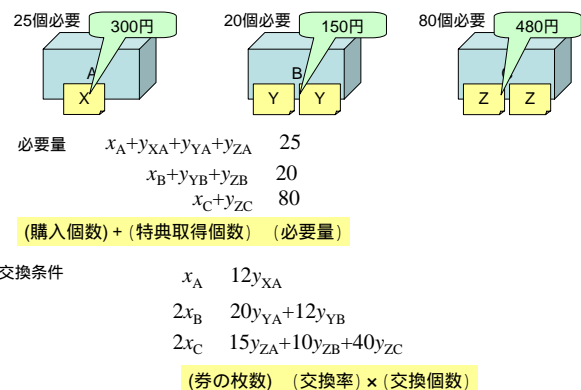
25個必要 300円 A X

20個必要 150円 B Y Y

80個必要 480円 Z Z

必要量 $x_A+y_{XA}+y_{YA}+y_{ZA}$ 25

$x_B+y_{YB}+y_{ZB}$ 20

$x_C+y_{ZC}$ 80

(購入個数) + (特典取得個数) (必要量)

交換条件 $x_A$ $12y_{XA}$

$2x_B$ $20y_{YA}+12y_{YB}$

$2x_C$ $15y_{ZA}+10y_{ZB}+40y_{ZC}$

(券の枚数) (交換率) × (交換個数)